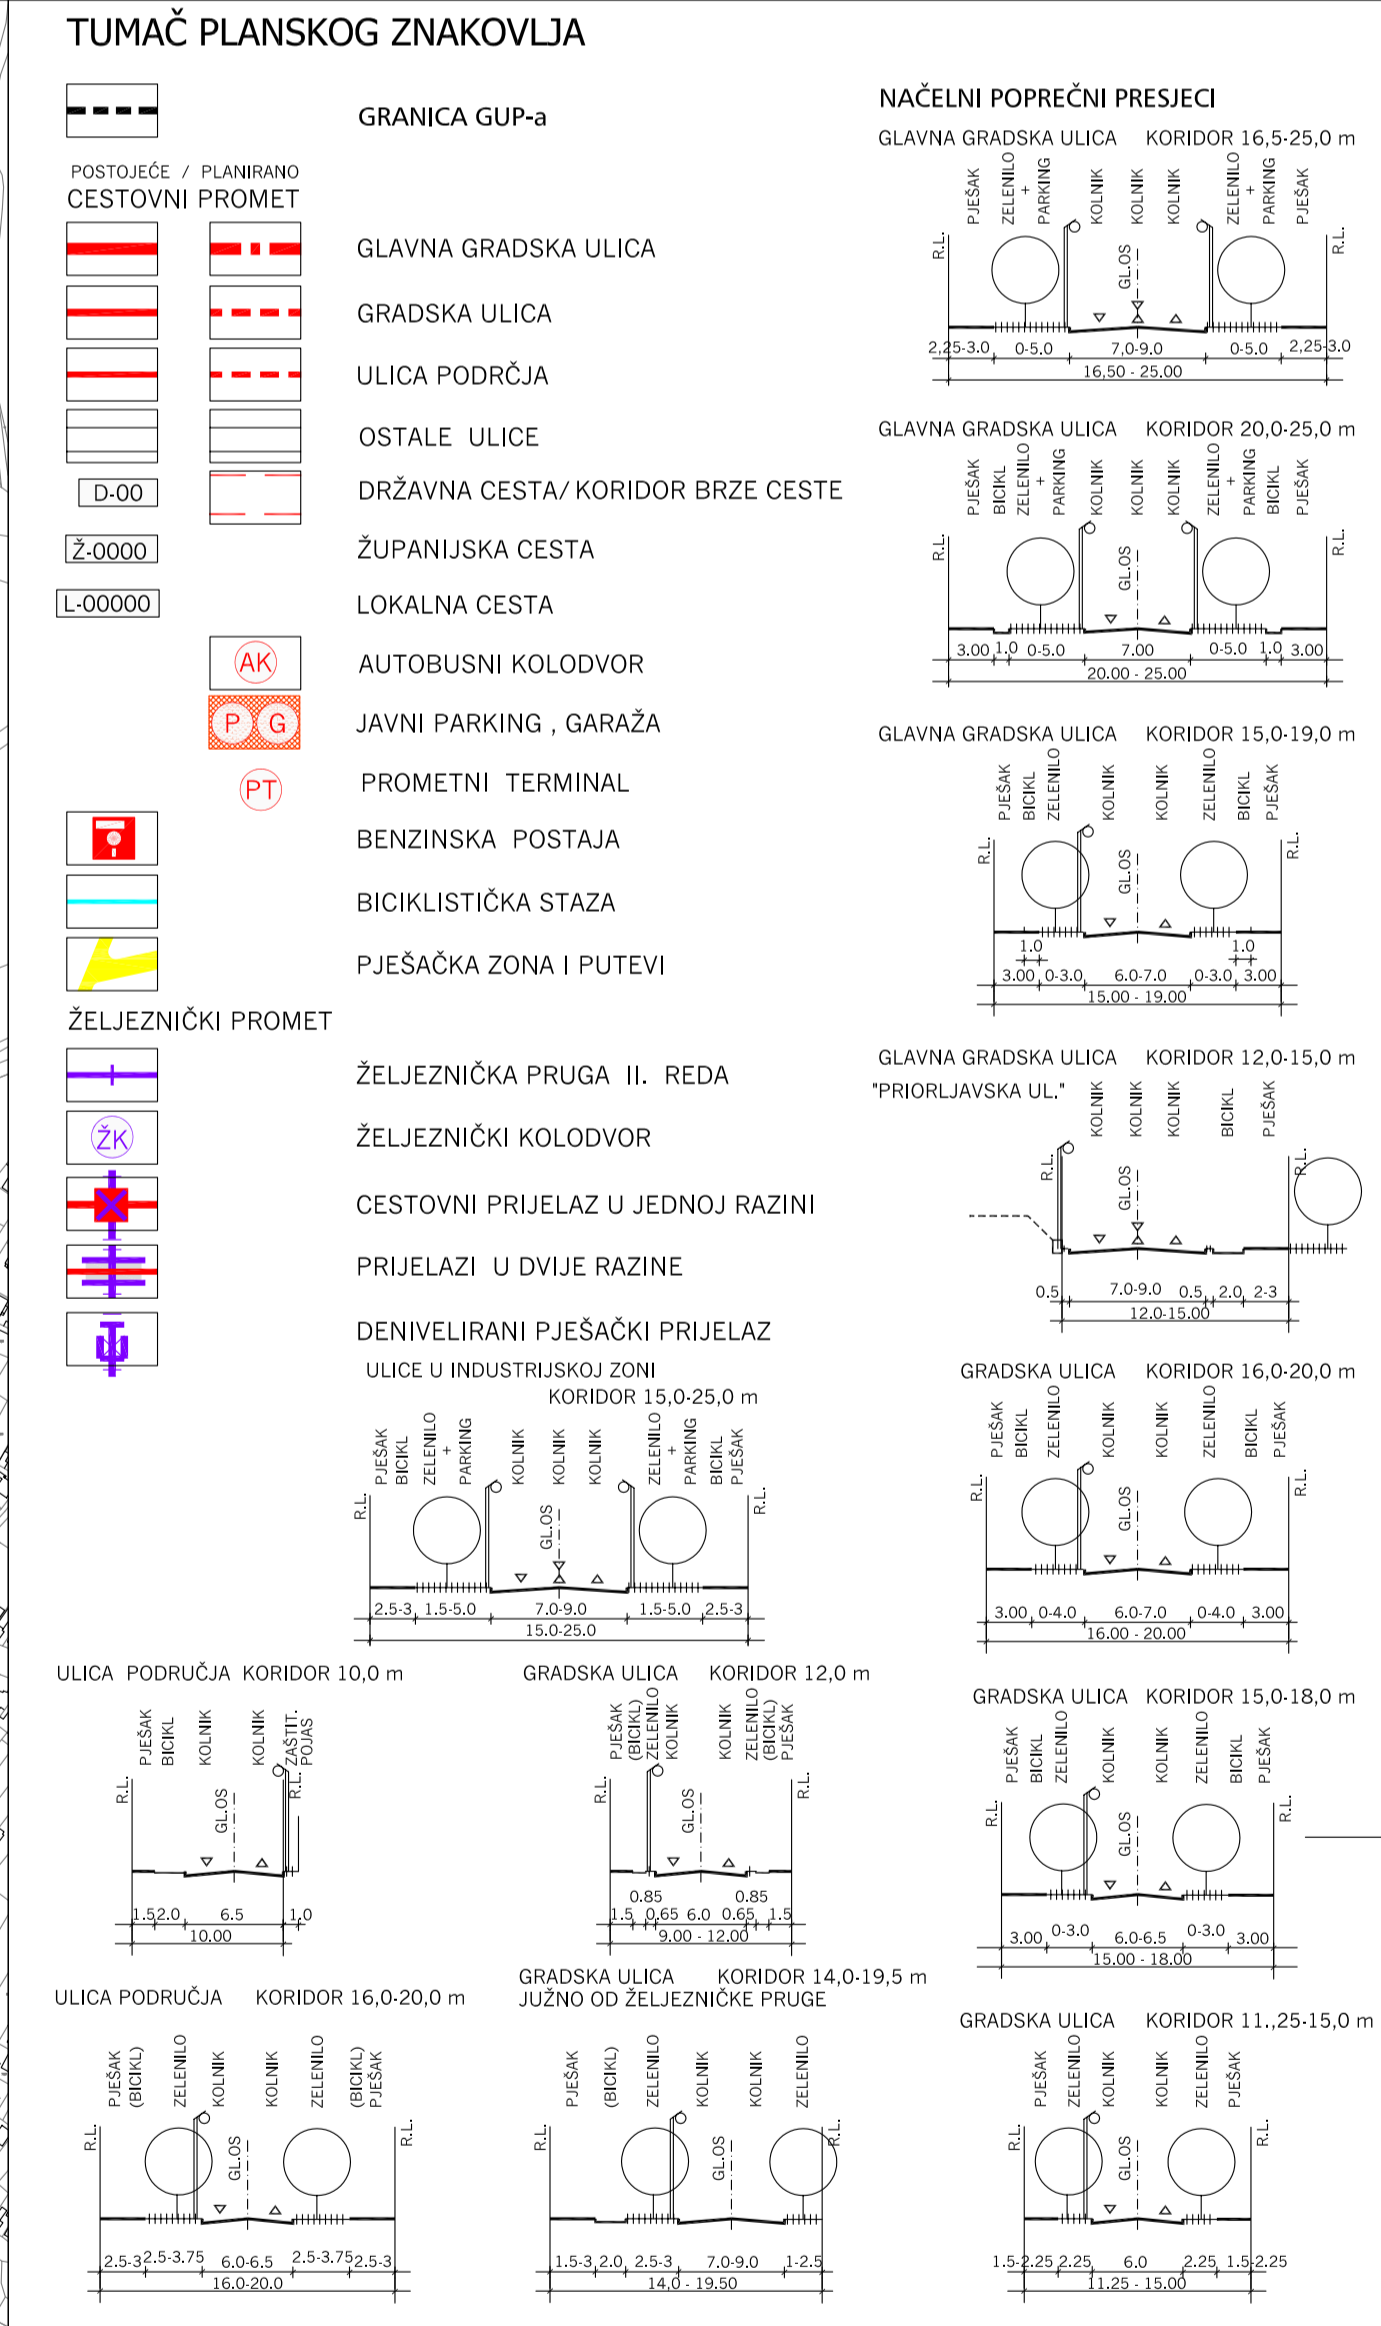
TUMAČ PLANSKOG ZNAKOVLJA

GRANICA GUP-a

POSTOJEĆE / PLANIRANO
CESTOVNI PROMET

GLAVNA GRADSKA ULICA

GRADSKA ULICA

ULICA PODRČJA

OSTALE ULICE

D-00 DRŽAVNA CESTA/ KORIDOR BRZE CESTE

Ž-0000 ŽUPANIJSKA CESTA

L-00000 LOKALNA CESTA

AK AUTOBUSNI KOLODVOR

P G JAVNI PARKING , GARAŽA

PT PROMETNI TERMINAL

BENZINSKA POSTAJA

BICIKLISTIČKA STAZA

PJEŠAČKA ZONA I PUTEVI

ŽELJEZNIČKI PROMET

ŽELJEZNIČKA PRUGA II. REDA

ŽK ŽELJEZNIČKI KOLODVOR

CESTOVNI PRIJELAZ U JEDNOJ RAZINI

PRIJELAZI U DVIJE RAZINE

DENIVELIRANI PJEŠAČKI PRIJELAZ

NAČELNI POPREČNI PRESJECI

GLAVNA GRADSKA ULICA KORIDOR 16,5-25,0 m
PJEŠAK ZELENILO + PARKING KOLNIK KOLNIK KOLNIK ZELENILO + PARKING PJEŠAK
R.L. GL.OS R.L.
2,25-3.0 0-5.0 7,0-9.0 0-5.0 2,25-3.0
16,50 - 25.00

GLAVNA GRADSKA ULICA KORIDOR 20,0-25,0 m
PJEŠAK BICIKL ZELENILO + PARKING KOLNIK KOLNIK KOLNIK ZELENILO + PARKING BICIKL PJEŠAK
R.L. GL.OS R.L.
3.00 1.0 0-5.0 7.00 0-5.0 1.0 3.00
20.00 - 25.00

GLAVNA GRADSKA ULICA KORIDOR 15,0-19,0 m
PJEŠAK BICIKL ZELENILO KOLNIK KOLNIK ZELENILO BICIKL PJEŠAK
R.L. GL.OS R.L.
1.0 1.0
3.00 0-3.0 6.0-7.0 0-3.0 3.00
15.00 - 19.00

GLAVNA GRADSKA ULICA KORIDOR 12,0-15,0 m
"PRIORLJAVSKA UL."
KOLNIK KOLNIK KOLNIK BICIKL PJEŠAK
R.L. GL.OS R.L.
0.5 7.0-9.0 0.5 2.0 2-3
12.0-15.00

ULICE U INDUSTRIJSKOJ ZONI
KORIDOR 15,0-25,0 m
PJEŠAK BICIKL ZELENILO + PARKING KOLNIK KOLNIK KOLNIK ZELENILO + PARKING BICIKL PJEŠAK
R.L. GL.OS R.L.
2.5-3 1.5-5.0 7.0-9.0 1.5-5.0 2.5-3
15.0-25.0

GRADSKA ULICA KORIDOR 16,0-20,0 m
PJEŠAK BICIKL ZELENILO KOLNIK KOLNIK ZELENILO BICIKL PJEŠAK
R.L. GL.OS R.L.
3.00 0-4.0 6.0-7.0 0-4.0 3.00
16.00 - 20.00

ULICA PODRUČJA KORIDOR 10,0 m
PJEŠAK BICIKL KOLNIK KOLNIK ZAŠTIT. POJAS
R.L. GL.OS R.L.
1.5 2.0 6.5 1.0
10.00

GRADSKA ULICA KORIDOR 12,0 m
PJEŠAK (BICIKL) ZELENILO KOLNIK KOLNIK ZELENILO (BICIKL) PJEŠAK
R.L. GL.OS R.L.
0.85 0.85
1.5 0.65 6.0 0.65 1.5
9.00 - 12.00

GRADSKA ULICA KORIDOR 15,0-18,0 m
PJEŠAK BICIKL ZELENILO KOLNIK KOLNIK ZELENILO BICIKL PJEŠAK
R.L. GL.OS R.L.
3.00 0-3.0 6.0-6.5 0-3.0 3.00
15.00 - 18.00

ULICA PODRUČJA KORIDOR 16,0-20,0 m
PJEŠAK (BICIKL) ZELENILO KOLNIK KOLNIK ZELENILO (BICIKL) PJEŠAK
R.L. GL.OS R.L.
2.5-3 2.5-3.75 6.0-6.5 2.5-3.75 2.5-3
16.0-20.0

GRADSKA ULICA KORIDOR 14,0-19,5 m
JUŽNO OD ŽELJEZNIČKE PRUGE
PJEŠAK (BICIKL) ZELENILO KOLNIK KOLNIK ZELENILO
R.L. GL.OS R.L.
1.5-3 2.0 2.5-3 7.0-9.0 1-2.5
14.0 - 19.50

GRADSKA ULICA KORIDOR 11.,25-15,0 m
PJEŠAK ZELENILO KOLNIK KOLNIK ZELENILO PJEŠAK
R.L. GL.OS R.L.
1.5-2.25 2.25 6.0 2.25 1.5-2.25
11.25 - 15.00